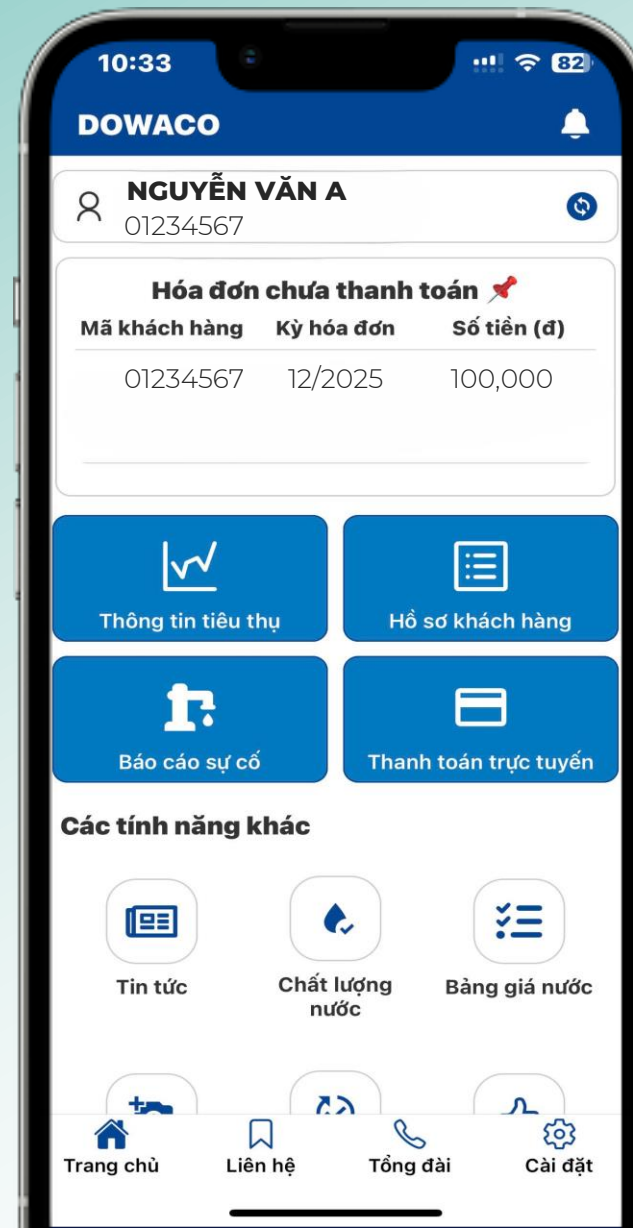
10:33

82

DOWACO

NGUYỄN VĂN A
01234567

Hóa đơn chưa thanh toán

| Mã khách hàng | Kỳ hóa đơn | Số tiền (đ) |
|---|---|---|
| 01234567 | 12/2025 | 100,000 |

Thông tin tiêu thụ

Hồ sơ khách hàng

Báo cáo sự cố

Thanh toán trực tuyến

Các tính năng khác

Tin tức

Chất lượng nước

Bảng giá nước

Trang chủ

Liên hệ

Tổng đài

Cài đặt